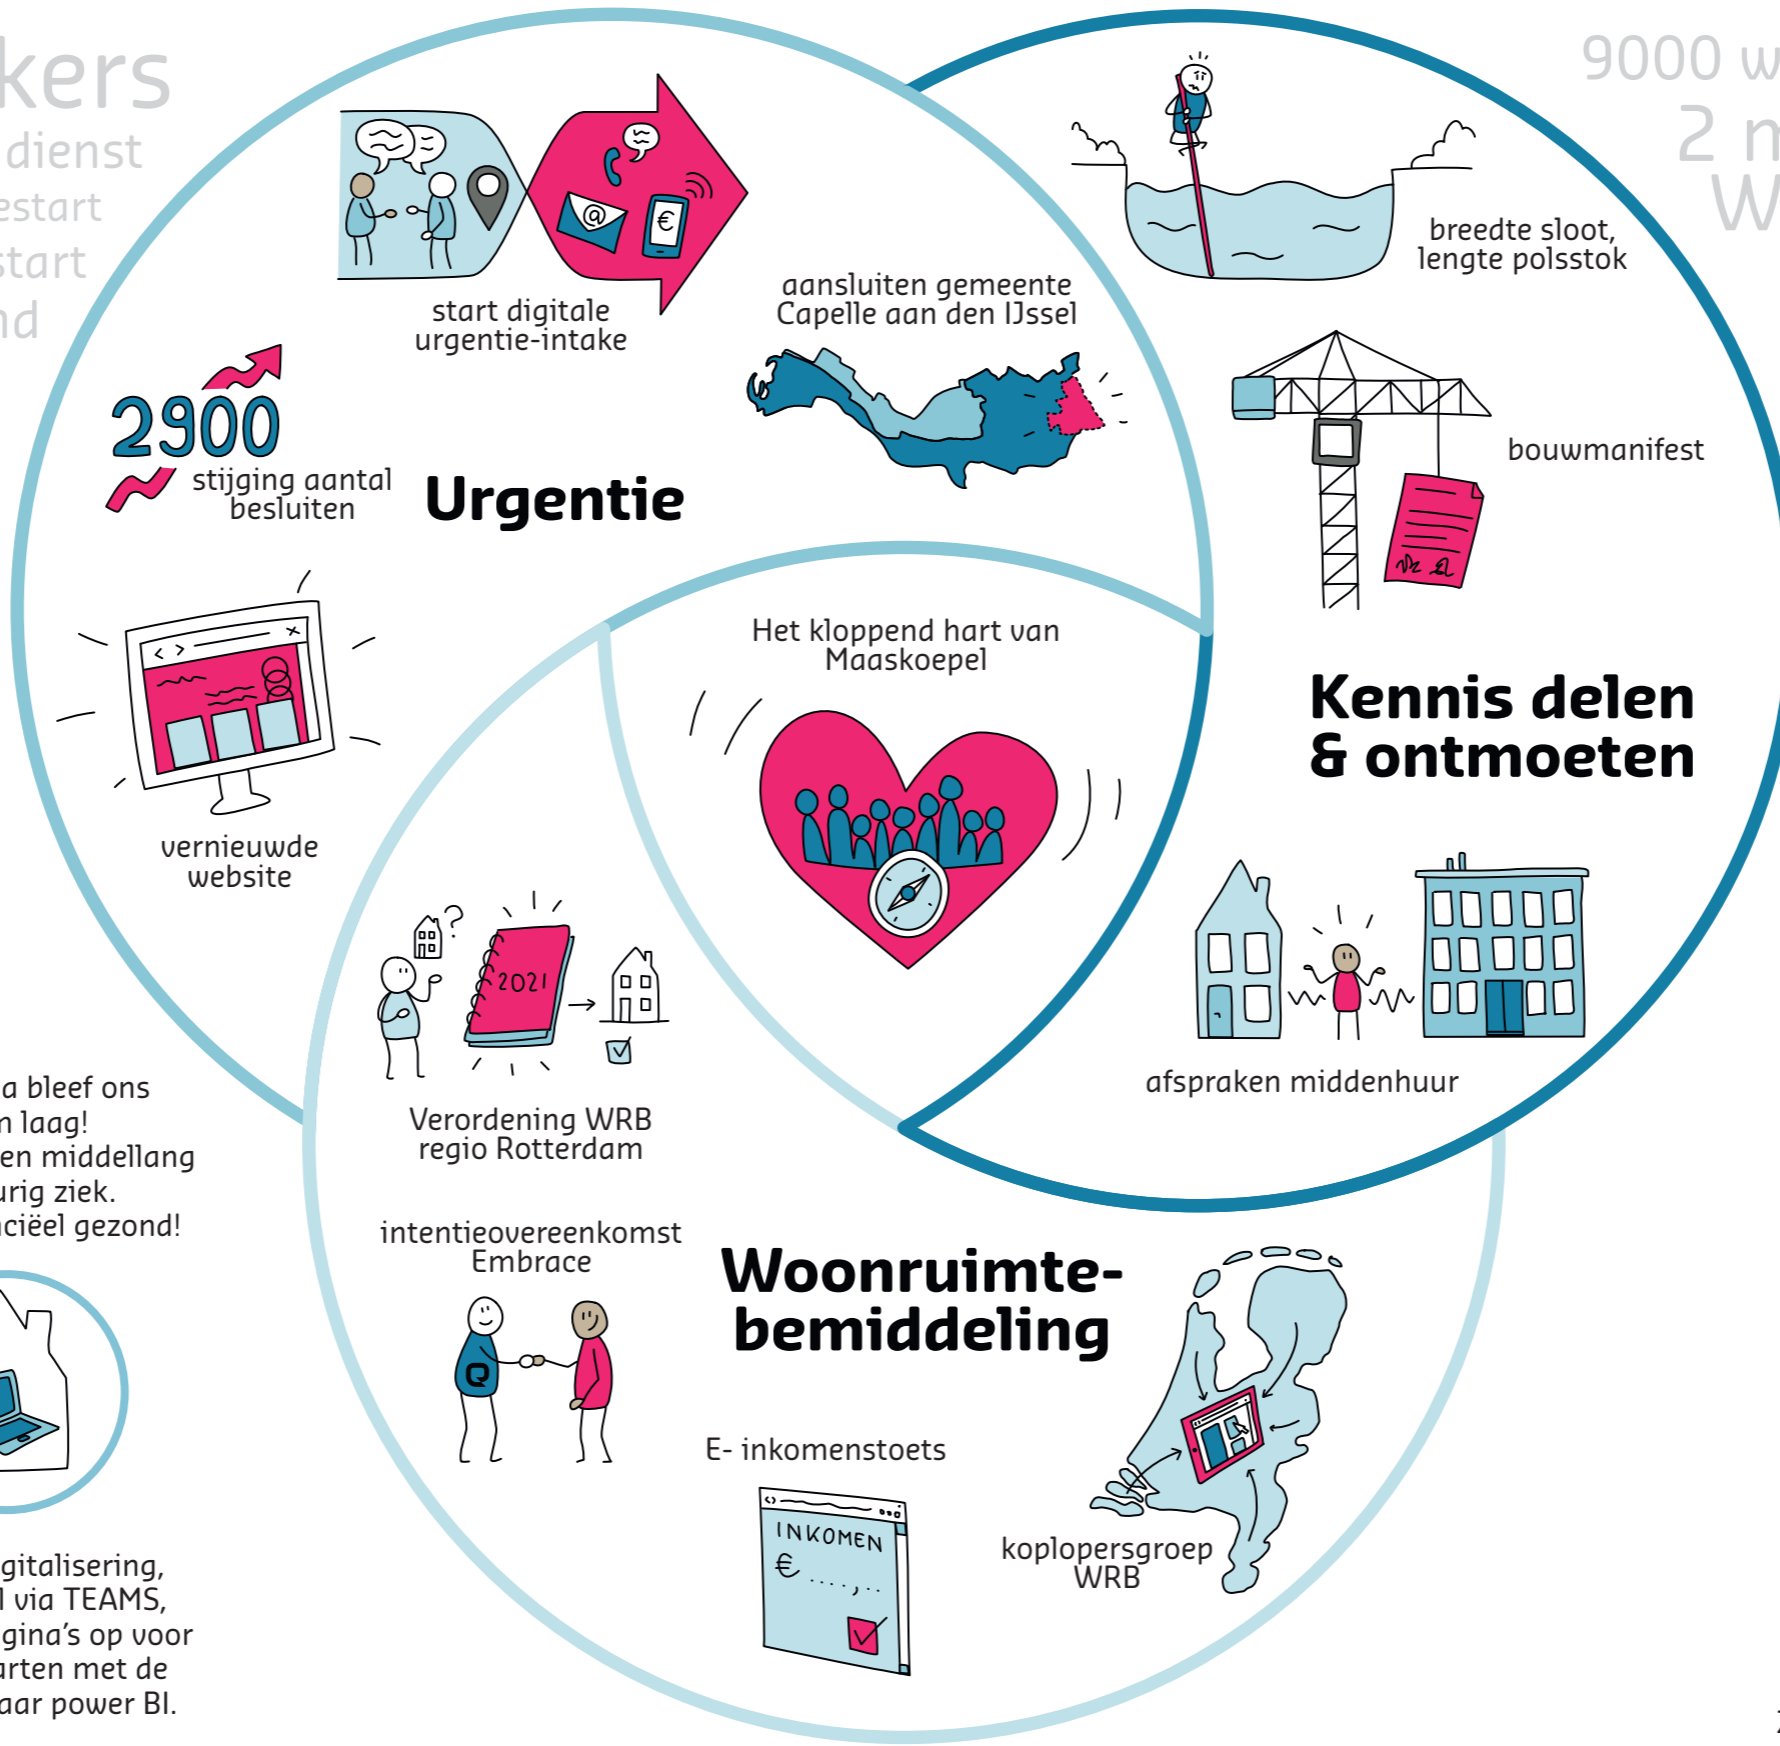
kers
dienst
estart
start
nd

9000 w
2 n
W

start digitale urgentie-intake

2900
stijging aantal besluiten

Urgentie

aansluiten gemeente Capelle aan den IJssel

breedte sloot, lengte polsstok

bouwmanifest

vernieuwde website

Het kloppend hart van Maaskoepel

Kennis delen & ontmoeten

2021

Verordening WRB regio Rotterdam

afspraken middenhuur

a bleef ons
n laag!
en middellang
urig ziek.
nciëel gezond!

intentieovereenkomst Embrace

Woonruimte-bemiddeling

E- inkomenstoets

INKOMEN
€ ....,..

koplopersgroep WRB

gitalisering,
l via TEAMS,
gina's op voor
arten met de
aar power BI.